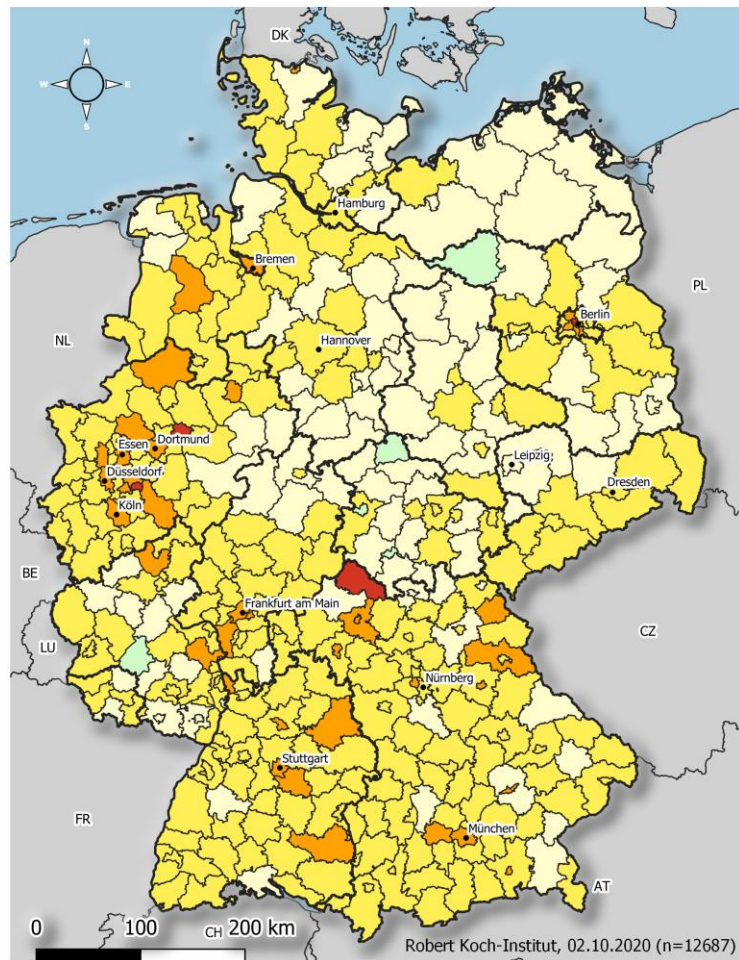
N
W E
S
DK
Hamburg
Bremen
PL
Berlin
NL
Hannover
Essen
Dortmund
Düsseldorf
Leipzig
Dresden
Köln
BE
Frankfurt am Main
CZ
LU
Nürnberg
Stuttgart
FR
München
AT
0
100
CH
200 km
Robert Koch-Institut, 02.10.2020 (n=12687)